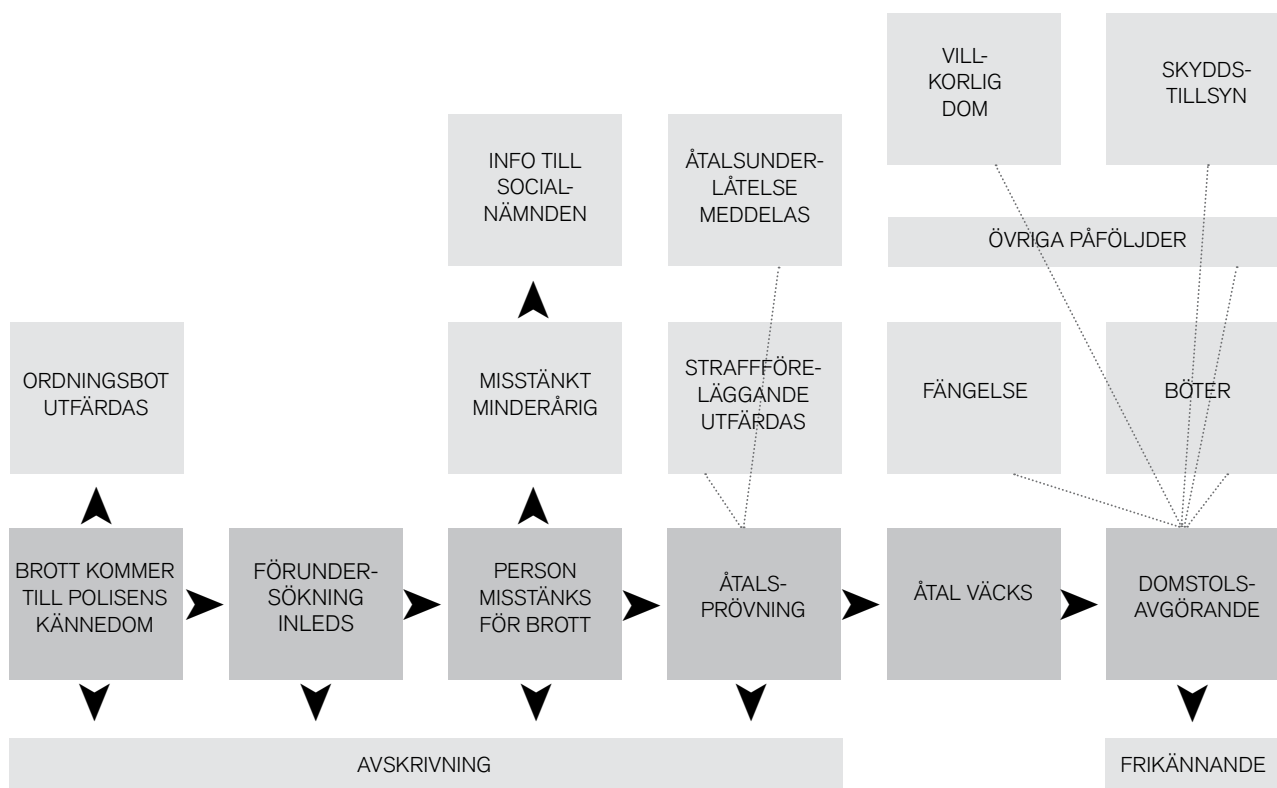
VILLKORLIG DOM

SKYDDSTILLSYN

INFO TILL SOCIALNÄMNDEN

ÅTALSUNDERLÅTELSE MEDDELAS

ÖVRIGA PÅFÖLJDER

ORDNINGSBOT UTFÄRDAS

MISSTÄNKT MINDERÅRIG

STRAFFFÖRELÄGGANDE UTFÄRDAS

FÄNGELSE

BÖTER

BROTT KOMMER TILL POLISENS KÄNNEDOM

FÖRUNDERSÖKNING INLEDS

PERSON MISSTÄNKS FÖR BROTT

ÅTALSPRÖVNING

ÅTAL VÄCKS

DOMSTOLSAVGÖRANDE

AVSKRIVNING

FRIKÄNNANDE